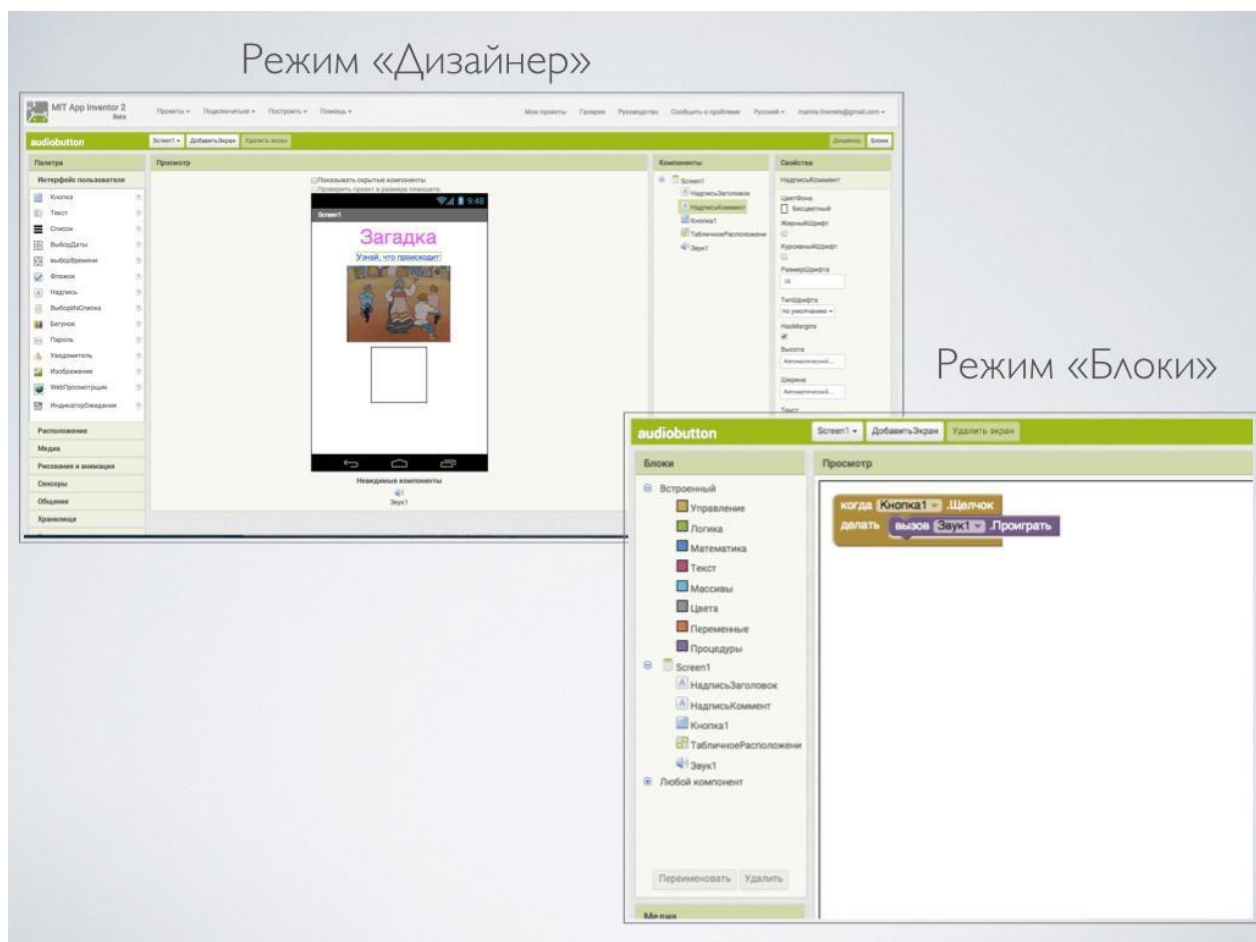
Режим «Дизайнер»

MIT App Inventor 2 Beta

Проекты ▾ Подключиться ▾ Построить ▾ Помощь ▾

Мои проекты Галерея Руководство Сообщить о проблеме Русский ▾ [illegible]

audiobutton

Screen1 ▾ ДобавитьЭкран Удалить экран

Дизайнер Блоки

Палитра

Интерфейс пользователя

Кнопка
Текст
Список
ВыборДаты
выборВремени
Флажок
Надпись
ВыборИзСписка
Бегунок
Пароль
Уведомитель
Изображение
WebПросмотрщик
ИндикаторОжидания

Расположение
Медиа
Рисование и анимация
Сенсоры
Общение
Хранилище

Просмотр

Показывать скрытые компоненты
Проверить проект в размере планшета

9:48

Screen1

Загадка

Узнай, что происходит

Невидимые компоненты

Звук1

Компоненты

Screen1
НадписьЗаголовок
НадписьКоммент
Кнопка1
ТабличноеРасположение
Звук1

Свойства

НадписьКоммент

ЦветФона
Бесцветный
ЖирныйШрифт
КурсивныйШрифт
РазмерШрифта
14
ТипШрифта
по умолчанию ▾
HasMargins
Высота
Автоматический...
Ширина
Автоматический...
Текст

Режим «Блоки»

audiobutton

Screen1 ▾ ДобавитьЭкран Удалить экран

Блоки

Встроенный
Управление
Логика
Математика
Текст
Массивы
Цвета
Переменные
Процедуры
Screen1
НадписьЗаголовок
НадписьКоммент
Кнопка1
ТабличноеРасположени
Звук1
Любой компонент

Переименовать Удалить

Медиа

Просмотр

когда Кнопка1 ▾ .Щелчок
делать вызов Звук1 ▾ .Проиграть